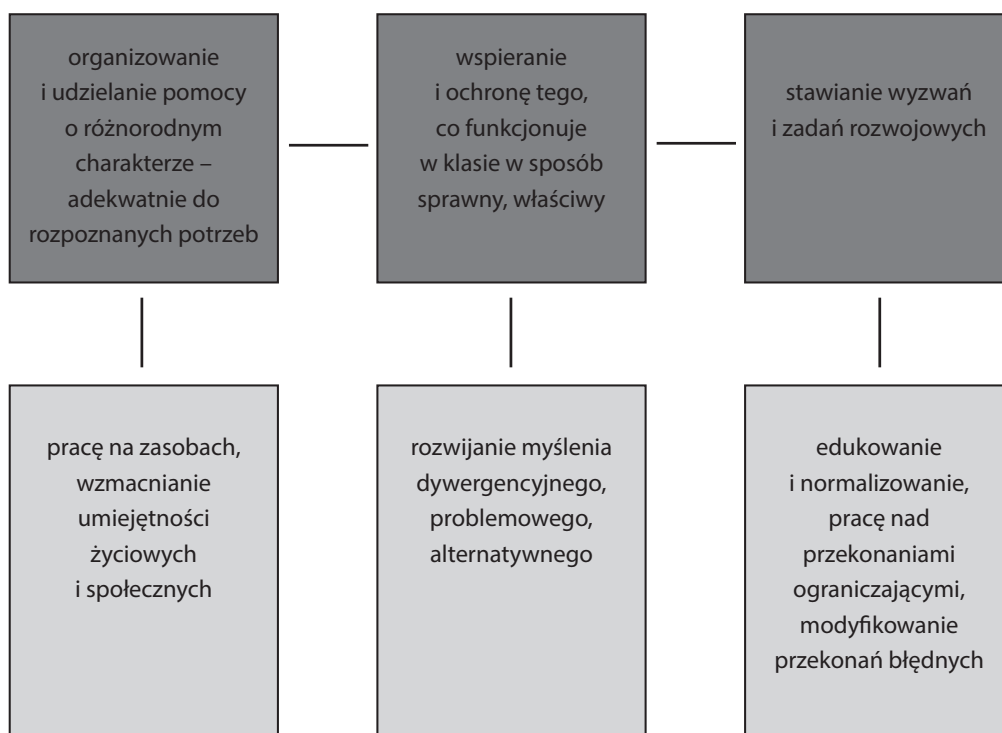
organizowanie i udzielanie pomocy o różnorodnym charakterze – adekwatnie do rozpoznanych potrzeb

wspieranie i ochronę tego, co funkcjonuje w klasie w sposób sprawny, właściwy

stawianie wyzwań i zadań rozwojowych

pracę na zasobach, wzmacnianie umiejętności życiowych i społecznych

rozwijanie myślenia dywergencyjnego, problemowego, alternatywnego

edukowanie i normalizowanie, pracę nad przekonaniami ograniczającymi, modyfikowanie przekonań błędnych